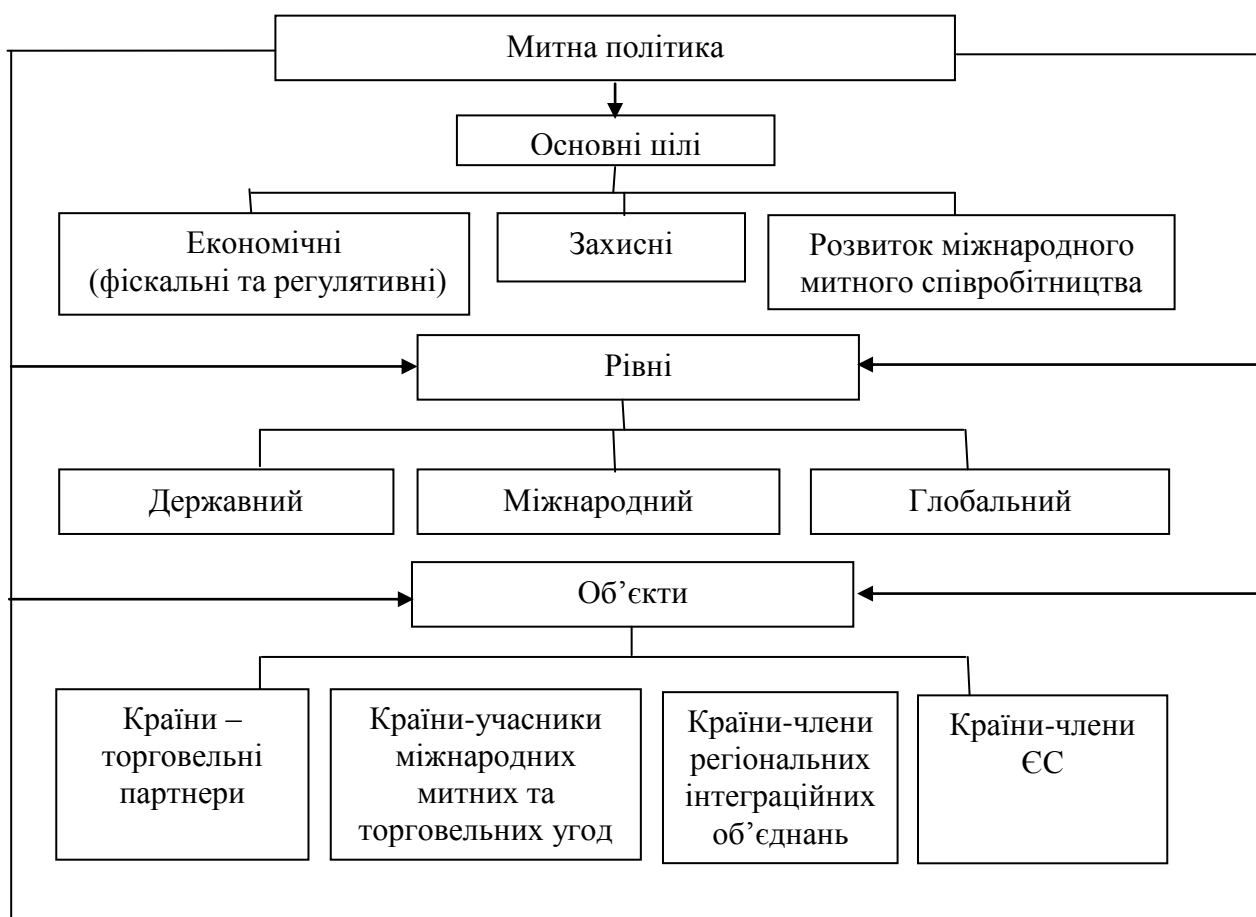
Митна політика

Основні цілі

Економічні (фіскальні та регулятивні)

Захисні

Розвиток міжнародного митного співробітництва

Рівні

Державний

Міжнародний

Глобальний

Об'єкти

Країни – торговельні партнери

Країни-учасники міжнародних митних та торговельних угод

Країни-члени регіональних інтеграційних об'єднань

Країни-члени ЄС